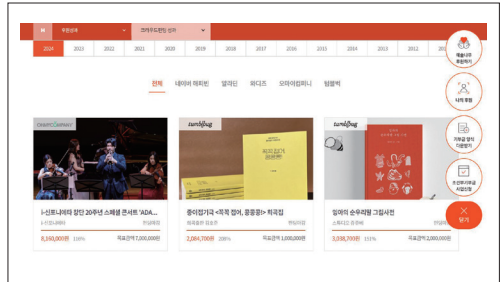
후원관리 | 크라우드펀딩 선정

2024 | 2023 | 2022 | 2021 | 2020 | 2019 | 2018 | 2017 | 2016 | 2015 | 2014 | 2013 | 2012 | 2011

전체 | 네이버 해피빈 | 텀블벅 | 와디즈 | 오마이컴퍼니 | 텀블벅

OHMYCOMPANY

tumblbug

tumblbug

I-신트나바라 창단 20주년 스페셜 콘서트 "ADA...

I-신트나바라 | 현대음악

8,160,000원 | 108% | 목표금액 7,000,000원

종이접기사 <작작 접어, 종종종!> 북펀딩

종이접기 | 미술전문 | 한정판매

2,084,700원 | 208% | 목표금액 1,000,000원

일하는 순우리말 그림사전

스토리텔 | 출판

3,038,700원 | 151% | 목표금액 2,000,000원

재활사우 후원하기

나의 후원

기부금 영수증 다운받기

조선후기부금 사업신청

닫기